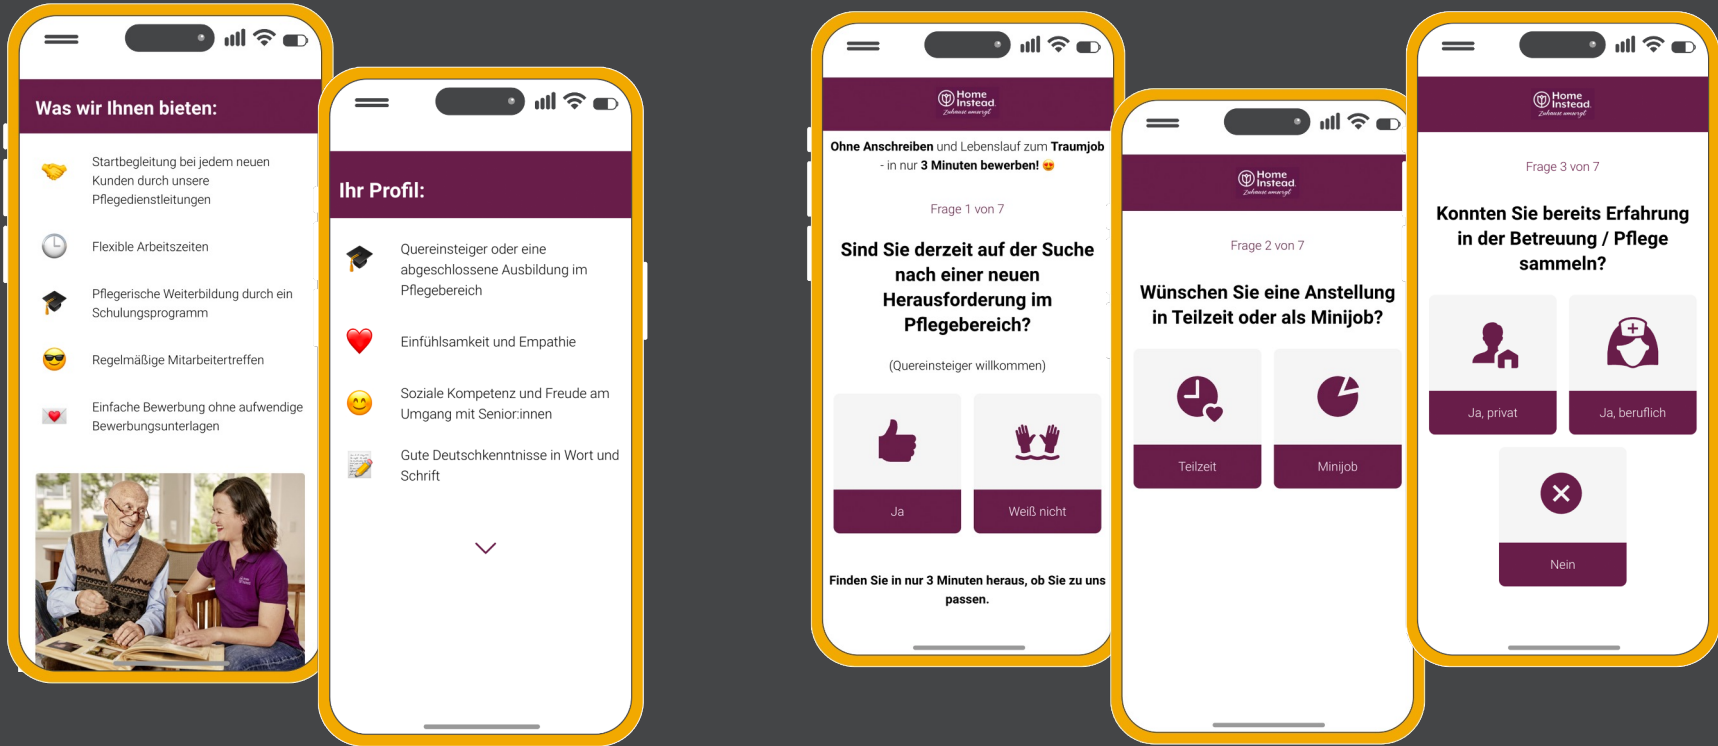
Was wir Ihnen bieten:

Startbegleitung bei jedem neuen Kunden durch unsere Pflegedienstleitungen

Flexible Arbeitszeiten

Pflegerische Weiterbildung durch ein Schulungsprogramm

Regelmäßige Mitarbeitertreffen

Einfache Bewerbung ohne aufwendige Bewerbungsunterlagen

Ihr Profil:

Quereinsteiger oder eine abgeschlossene Ausbildung im Pflegebereich

Einfühlsamkeit und Empathie

Soziale Kompetenz und Freude am Umgang mit Senior:innen

Gute Deutschkenntnisse in Wort und Schrift

Home Instead

Ohne Anschreiben und Lebenslauf zum Traumjob - in nur 3 Minuten bewerben!

Frage 1 von 7

Sind Sie derzeit auf der Suche nach einer neuen Herausforderung im Pflegebereich?

(Quereinsteiger willkommen)

Ja

Weiß nicht

Finden Sie in nur 3 Minuten heraus, ob Sie zu uns passen.

Home Instead

Frage 2 von 7

Wünschen Sie eine Anstellung in Teilzeit oder als Minijob?

Teilzeit

Minijob

Home Instead

Frage 3 von 7

Konnten Sie bereits Erfahrung in der Betreuung / Pflege sammeln?

Ja, privat

Ja, beruflich

Nein